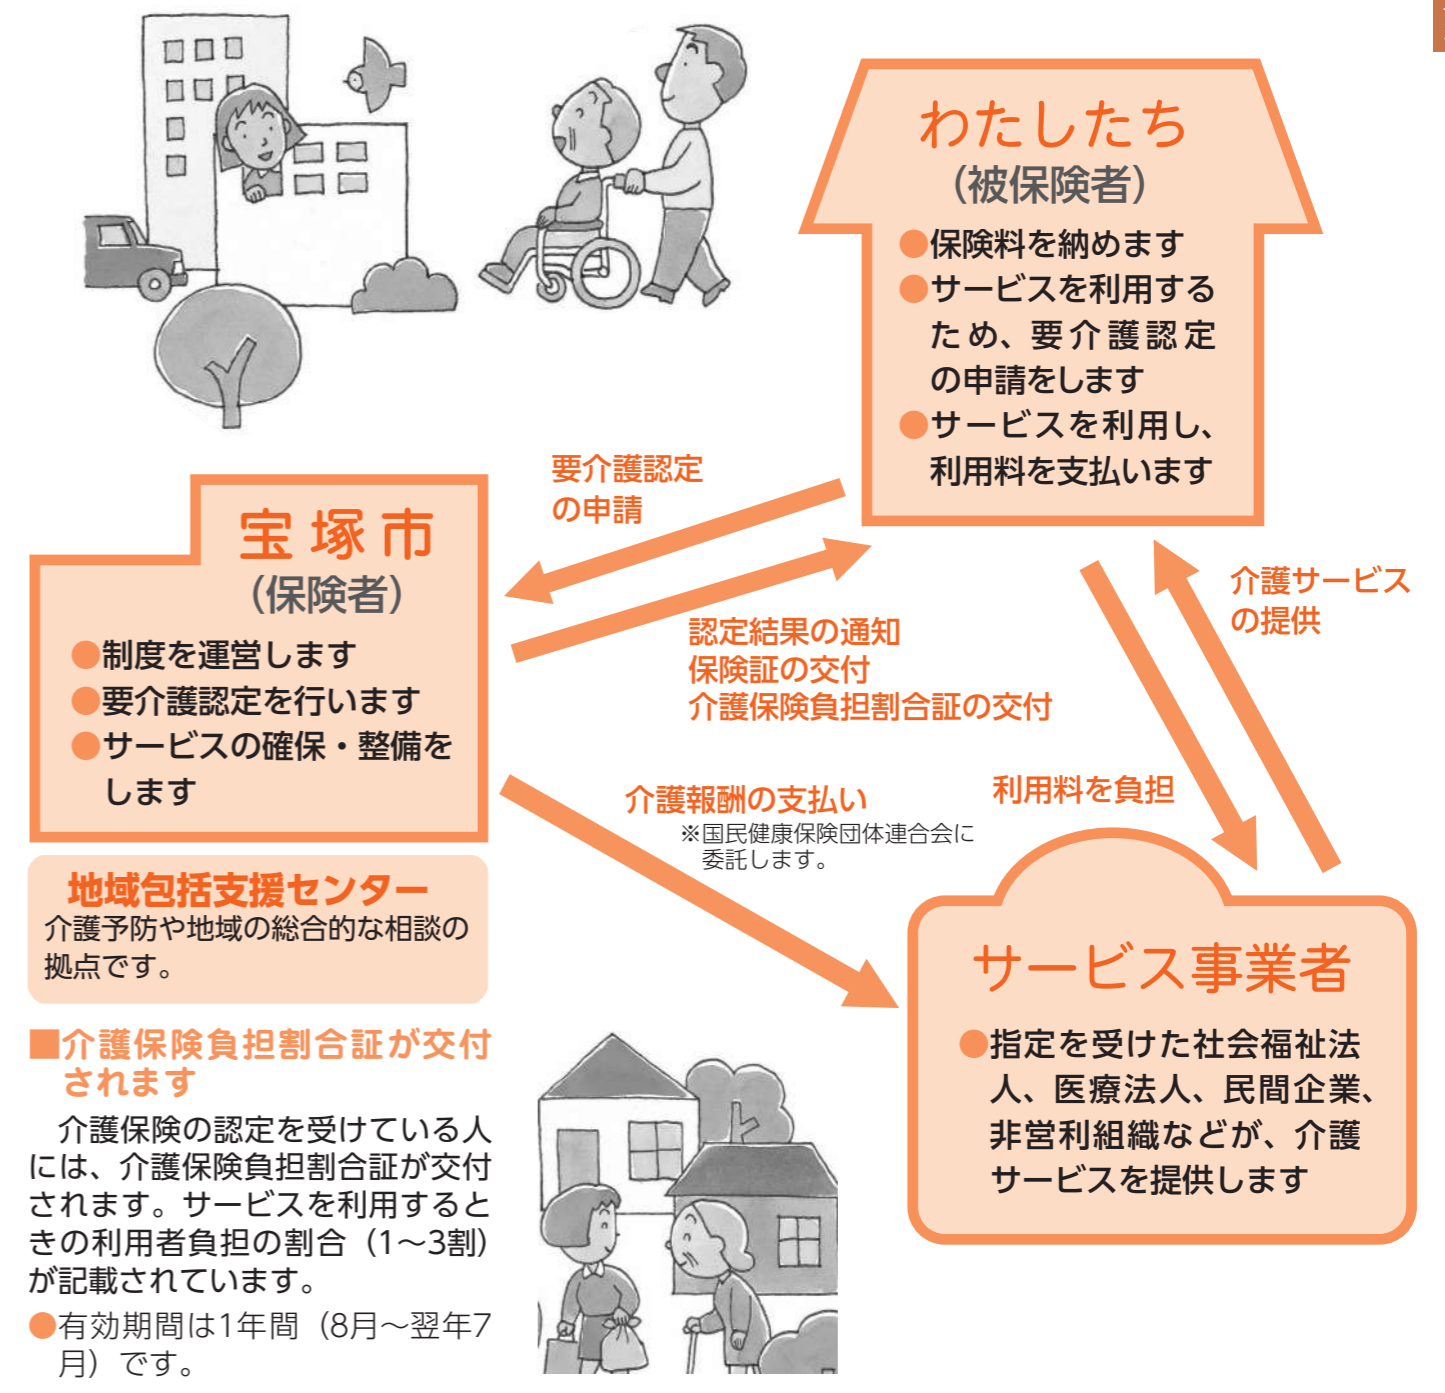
わたしたち
（被保険者）

●保険料を納めます
●サービスを利用するため、要介護認定の申請をします
●サービスを利用し、利用料を支払います

要介護認定の申請

宝塚市
（保険者）

●制度を運営します
●要介護認定を行います
●サービスの確保・整備をします

認定結果の通知
保険証の交付
介護保険負担割合証の交付

介護サービスの提供

介護報酬の支払い
※国民健康保険団体連合会に委託します。

利用料を負担

地域包括支援センター
介護予防や地域の総合的な相談の拠点です。

サービス事業者

●指定を受けた社会福祉法人、医療法人、民間企業、非営利組織などが、介護サービスを提供します

■介護保険負担割合証が交付されます

介護保険の認定を受けている人には、介護保険負担割合証が交付されます。サービスを利用するときの利用者負担の割合（1～3割）が記載されています。

●有効期間は1年間（8月～翌年7月）です。